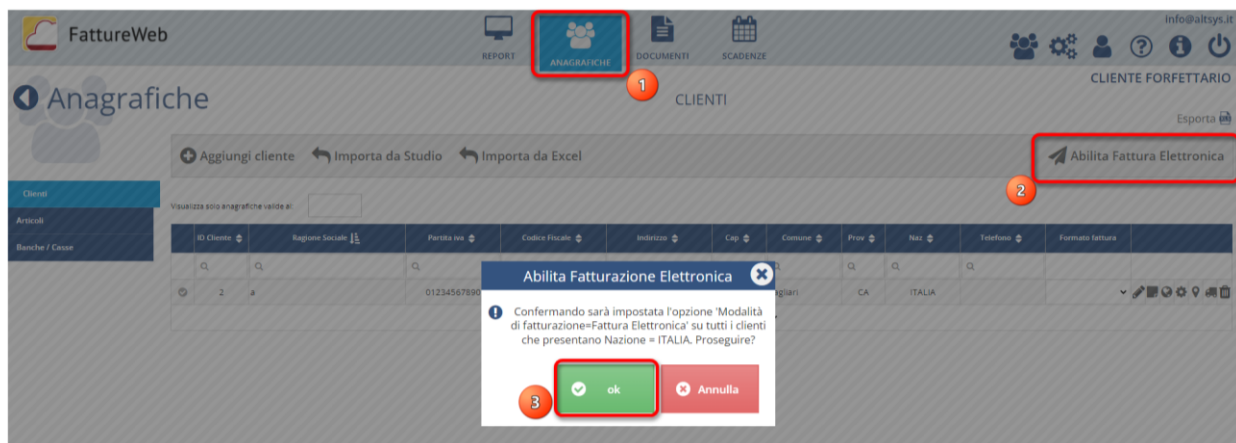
FattureWeb

REPORT ANAGRAFICHE DOCUMENTI SCADENZE

info@altsys.it

1

Anagrafiche

CLIENTI

CLIENTE FORFETTARIO

Esporta

Aggiungi cliente Importa da Studio Importa da Excel

Abilita Fattura Elettronica

2

Clienti
Articoli
Banche / Casse

Visualizza solo anagrafiche valide al:

| ID Cliente | Ragione Sociale | Partita iva | Codice Fiscale | Indirizzo | Cap | Comune | Prov | Naz | Telefono | Formato fattura |
|---|---|---|---|---|---|---|---|---|---|---|
| 2 | a | 01234567890 | | | | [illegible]gliari | CA | ITALIA | | |

Abilita Fatturazione Elettronica

Confermando sarà impostata l'opzione 'Modalità di fatturazione=Fattura Elettronica' su tutti i clienti che presentano Nazione = ITALIA. Proseguire?

3

ok

Annulla